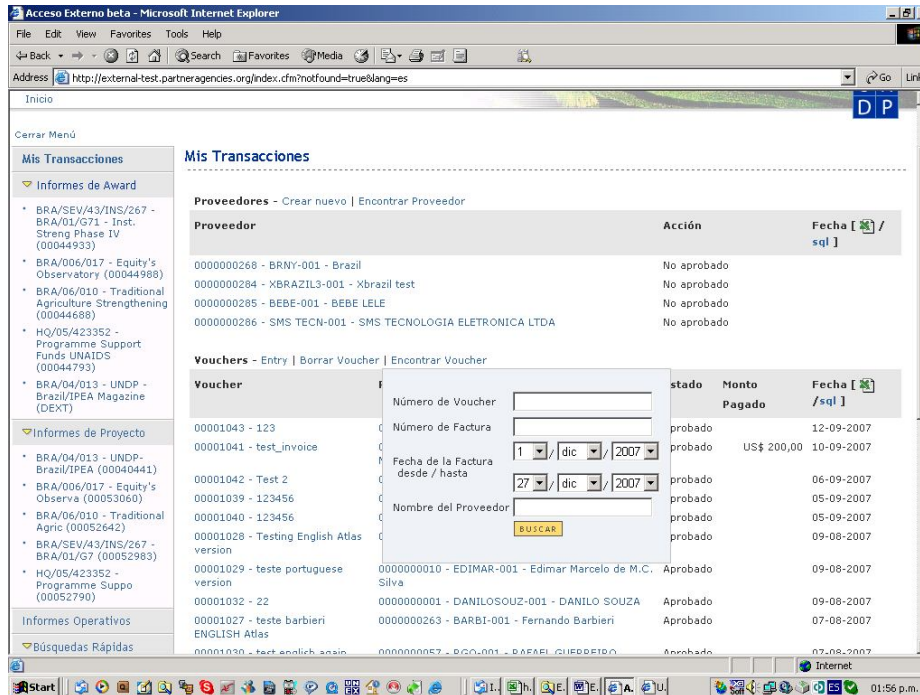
Acceso Externo beta - Microsoft Internet Explorer

File Edit View Favorites Tools Help

Back Search Favorites Media

Address http://external-test.partneragencies.org/index.cfm?notfound=true&lang=es Go Links

Inicio

D P

Cerrar Menú

Mis Transacciones

Informes de Award

BRA/SEV/43/INS/267 - BRA/01/G71 - Inst. Streng Phase IV (00044933)

BRA/006/017 - Equity's Observatory (00044988)

BRA/06/010 - Traditional Agriculture Strengthening (00044688)

HQ/05/423352 - Programme Support Funds UNAIDS (00044793)

BRA/04/013 - UNDP - Brazil/IPEA Magazine (DEXT)

Informes de Proyecto

BRA/04/013 - UNDP-Brazil/IPEA (00040441)

BRA/006/017 - Equity's Observa (00053060)

BRA/06/010 - Traditional Agric (00052642)

BRA/SEV/43/INS/267 - BRA/01/G7 (00052983)

HQ/05/423352 - Programme Suppo (00052790)

Informes Operativos

Búsquedas Rápidas

Mis Transacciones

Proveedores - Crear nuevo | Encontrar Proveedor

| Proveedor | Acción | Fecha [ ] / sql ] |
|---|---|---|
| 0000000268 - BRNY-001 - Brazil | No aprobado | |
| 0000000284 - XBRAZIL3-001 - Xbrazil test | No aprobado | |
| 0000000285 - BEBE-001 - BEBE LELE | No aprobado | |
| 0000000286 - SMS TECN-001 - SMS TECNOLOGIA ELETRONICA LTDA | No aprobado | |

Vouchers - Entry | Borrar Voucher | Encontrar Voucher

| Voucher | P | stado | Monto Pagado | Fecha [ ] /sql ] |
|---|---|---|---|---|
| 00001043 - 123 | 0 | probado | | 12-09-2007 |
| 00001041 - test_invoice | 0 | probado | US$ 200,00 | 10-09-2007 |
| 00001042 - Test 2 | 0 | probado | | 06-09-2007 |
| 00001039 - 123456 | 0 | probado | | 05-09-2007 |
| 00001040 - 123456 | 0 | probado | | 05-09-2007 |
| 00001028 - Testing English Atlas version | 0 | probado | | 09-08-2007 |
| 00001029 - teste portuguese version | 0000000010 - EDIMAR-001 - Edimar Marcelo de M.C. Silva | Aprobado | | 09-08-2007 |
| 00001032 - 22 | 0000000001 - DANILOSOUZ-001 - DANILO SOUZA | Aprobado | | 09-08-2007 |
| 00001027 - teste barbieri ENGLISH Atlas | 0000000263 - BARBI-001 - Fernando Barbieri | Aprobado | | 07-08-2007 |
| 00001030 - test english again | 0000000057 - PGO-001 - RAFAEL GUERREIRO | Aprobado | | 07-08-2007 |

Número de Voucher

Número de Factura

Fecha de la Factura desde / hasta

1 / dic / 2007

27 / dic / 2007

Nombre del Proveedor

BUSCAR

Internet

Start

01:56 p.m.